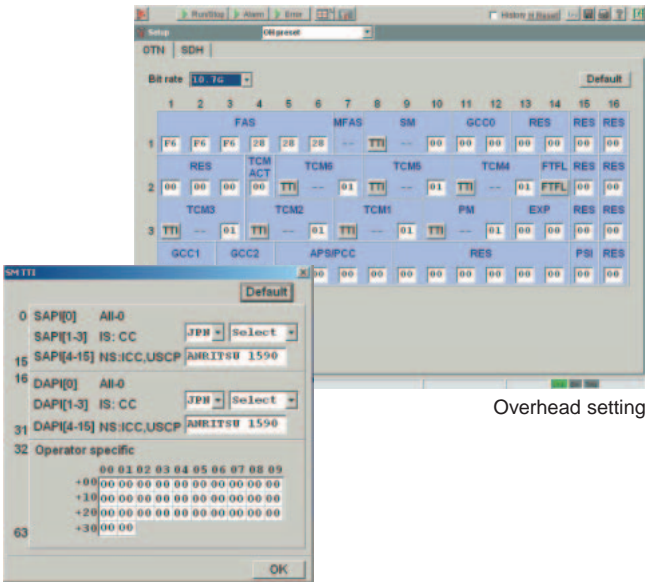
Run/Stop | Alarm | Error

History | Reset

Setup | OH preset

OTN | SDH

Bit rate 10.7G

Default

| | 1 | 2 | 3 | 4 | 5 | 6 | 7 | 8 | 9 | 10 | 11 | 12 | 13 | 14 | 15 | 16 |
|---|---|---|---|---|---|---|---|---|---|---|---|---|---|---|---|---|
| | FAS | | | | | | MFAS | SM | | | GCC0 | | RES | | RES | RES |
| 1 | F6 | F6 | F6 | 28 | 28 | 28 | -- | TTI | -- | 00 | 00 | 00 | 00 | 00 | 00 | 00 |
| | RES | | | TCM ACT | TCM6 | | | TCM5 | | | TCM4 | | | FTFL | RES | RES |
| 2 | 00 | 00 | 00 | 00 | TTI | -- | 01 | TTI | -- | 01 | TTI | -- | 01 | FTFL | 00 | 00 |
| | TCM3 | | | TCM2 | | | TCM1 | | | PM | | | EXP | | RES | RES |
| 3 | TTI | -- | 01 | TTI | -- | 01 | TTI | -- | 01 | TTI | -- | 01 | 00 | 00 | 00 | 00 |
| | GCC1 | | GCC2 | | APS/PCC | | | RES | | | | | | | PSI | RES |
| 4 | | | | | 00 | 00 | 00 | 00 | 00 | 00 | 00 | 00 | 00 | 00 | 00 | 00 |

SM TTI

Default

0 SAPI[0] All-0
SAPI[1-3] IS: CC JPN Select
15 SAPI[4-15] NS:ICC,USCP ANRITSU 1590
16 DAPI[0] All-0
DAPI[1-3] IS: CC JPN Select
31 DAPI[4-15] NS:ICC,USCP ANRITSU 1590
32 Operator specific

| | 00 | 01 | 02 | 03 | 04 | 05 | 06 | 07 | 08 | 09 |
|---|---|---|---|---|---|---|---|---|---|---|
| +00 | 00 | 00 | 00 | 00 | 00 | 00 | 00 | 00 | 00 | 00 |
| +10 | 00 | 00 | 00 | 00 | 00 | 00 | 00 | 00 | 00 | 00 |
| +20 | 00 | 00 | 00 | 00 | 00 | 00 | 00 | 00 | 00 | 00 |
| +30 | 00 | 00 | | | | | | | | |

63

OK

Overhead setting